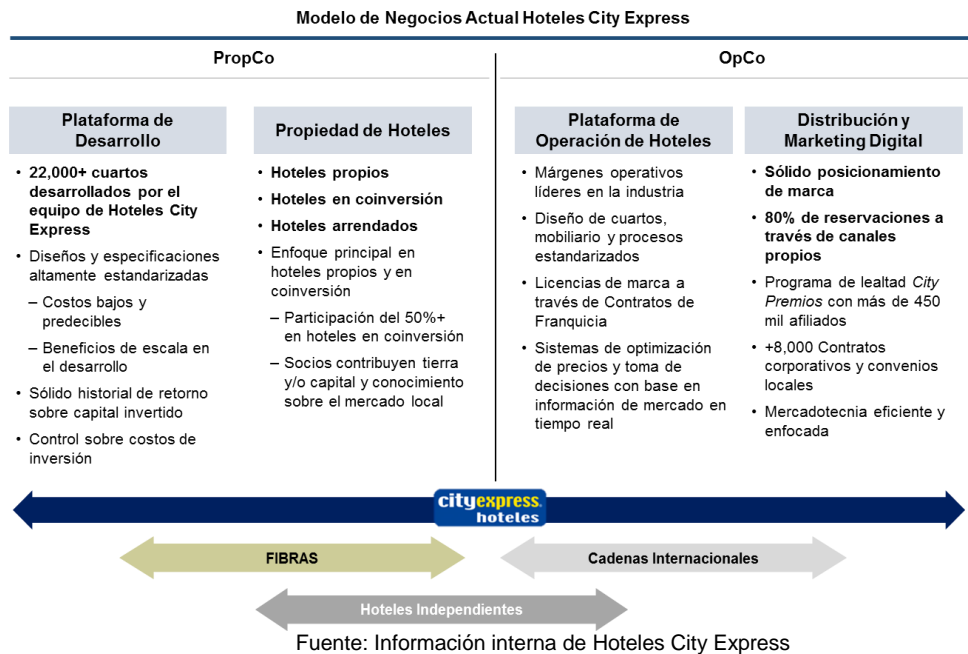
Modelo de Negocios Actual Hoteles City Express

PropCo

OpCo

Plataforma de Desarrollo

- 22,000+ cuartos desarrollados por el equipo de Hoteles City Express
- Diseños y especificaciones altamente estandarizadas
  – Costos bajos y predecibles
  – Beneficios de escala en el desarrollo
- Sólido historial de retorno sobre capital invertido
- Control sobre costos de inversión

Propiedad de Hoteles

- Hoteles propios
- Hoteles en coinversión
- Hoteles arrendados
- Enfoque principal en hoteles propios y en coinversión
  – Participación del 50%+ en hoteles en coinversión
  – Socios contribuyen tierra y/o capital y conocimiento sobre el mercado local

Plataforma de Operación de Hoteles

- Márgenes operativos líderes en la industria
- Diseño de cuartos, mobiliario y procesos estandarizados
- Licencias de marca a través de Contratos de Franquicia
- Sistemas de optimización de precios y toma de decisiones con base en información de mercado en tiempo real

Distribución y Marketing Digital

- Sólido posicionamiento de marca
- 80% de reservaciones a través de canales propios
- Programa de lealtad *City Premios* con más de 450 mil afiliados
- +8,000 Contratos corporativos y convenios locales
- Mercadotecnia eficiente y enfocada

cityexpress hoteles

FIBRAS

Cadenas Internacionales

Hoteles Independientes

Fuente: Información interna de Hoteles City Express